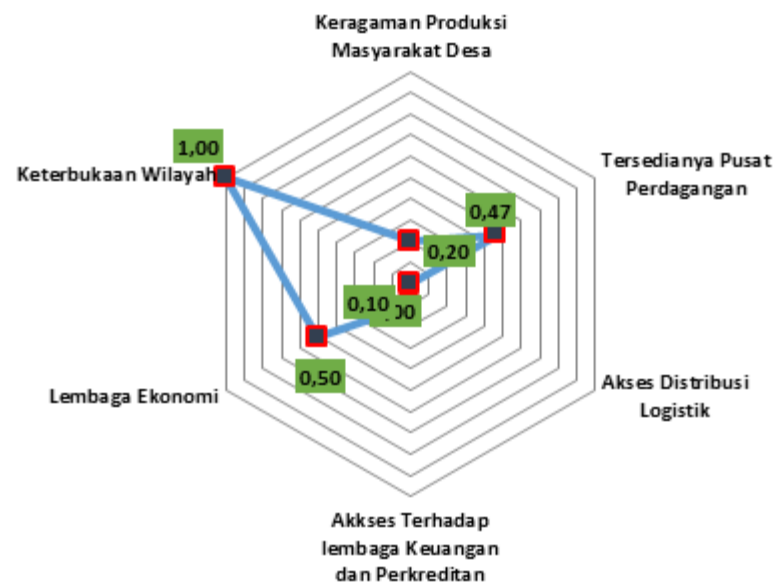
Keragaman Produksi Masyarakat Desa

Tersedianya Pusat Perdagangan

Akses Distribusi Logistik

Akkses Terhadap lembaga Keuangan dan Perkreditan

Lembaga Ekonomi

Keterbukaan Wilayah

1,00

0,47

0,20

0,10

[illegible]00

0,50